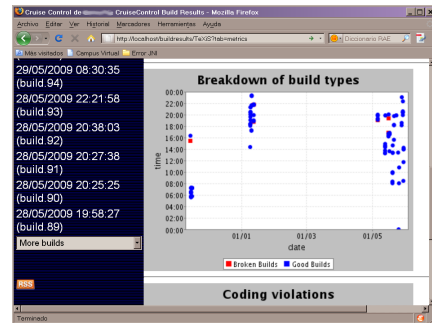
Cruise Control de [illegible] CruiseControl Build Results - Mozilla Firefox

Archivo Editar Ver Historial Marcadores Herramientas Ayuda

http://localhost/buildresults/TeXiS?tab=metrics

Diccionario RAE

Más visitados Campus Virtual Error JNI

29/05/2009 08:30:35 (build.94)
28/05/2009 22:21:58 (build.93)
28/05/2009 20:38:03 (build.92)
28/05/2009 20:27:38 (build.91)
28/05/2009 20:25:25 (build.90)
28/05/2009 19:58:27 (build.89)

More builds

RSS

Breakdown of build types

00:00
22:00
20:00
18:00
16:00
14:00
12:00
10:00
08:00
06:00
04:00
02:00
00:00

time

01/01
01/03
01/05

date

Broken Builds
Good Builds

Coding violations

Terminado